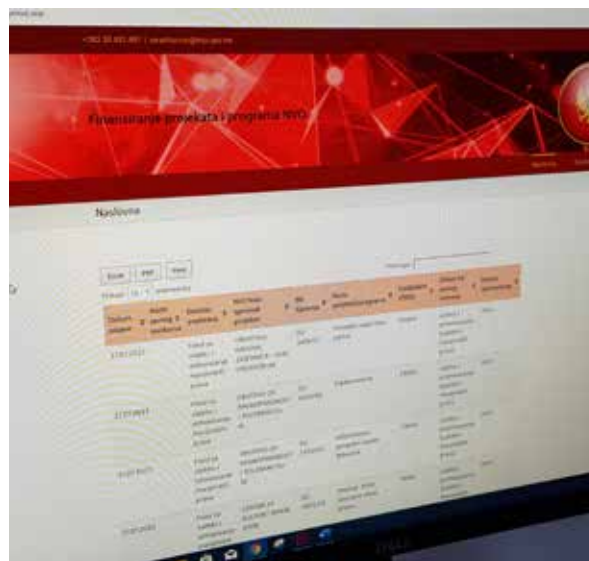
+382 20 481 987 | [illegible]

Finansiranje projekata i programa NVO

Naslovna

Excel PDF Print

Prikaži 10 ▾ rezultata

Pretraga:

| Datum objave | Naziv pozivnog konkursa | Davalac sredstava | NVO koja je dobila sredstva | Iznos | Naziv projekta/programa | Trajanje (mjeseci) | Oblast | Dokumenta |
|---|---|---|---|---|---|---|---|---|
| 17.01.2017 | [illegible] | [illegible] | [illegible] | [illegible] | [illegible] | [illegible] | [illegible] | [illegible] |
| 27.01.2017 | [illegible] | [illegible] | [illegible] | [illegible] | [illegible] | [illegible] | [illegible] | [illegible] |
| 31.01.2017 | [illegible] | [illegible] | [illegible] | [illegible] | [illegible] | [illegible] | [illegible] | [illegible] |
| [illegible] | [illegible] | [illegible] | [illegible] | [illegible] | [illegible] | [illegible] | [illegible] | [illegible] |

DELL